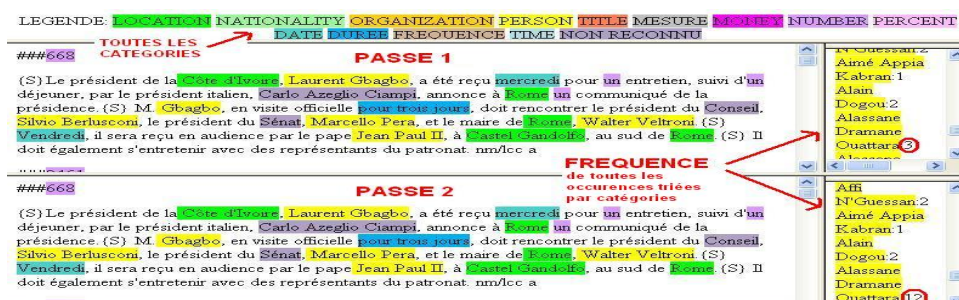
LEGENDE: LOCATION NATIONALITY ORGANIZATION PERSON TITLE MESURE MONEY NUMBER PERCENT DATE DUREE FREQUENCE TIME NON RECONNU

TOUTES LES CATEGORIES

###668

PASSE 1

{S} Le président de la Côte d'Ivoire, Laurent Gbagbo, a été reçu mercredi pour un entretien, suivi d'un déjeuner, par le président italien, Carlo Azeglio Ciampi, annonce à Rome un communiqué de la présidence. {S} M. Gbagbo, en visite officielle pour trois jours, doit rencontrer le président du Conseil, Silvio Berlusconi, le président du Sénat, Marcello Pera, et le maire de Rome, Walter Veltroni. {S} Vendredi, il sera reçu en audience par le pape Jean Paul II, à Castel Gandolfo, au sud de Rome. {S} Il doit également s'entretenir avec des représentants du patronat. nm/lcc a

N'Guessan:2
Aimé Appia
Kabran:1
Alain
Dogou:2
Alassane
Dramane
Ouattara:3
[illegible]

FREQUENCE
de toutes les occurences triées par catégories

###668

PASSE 2

{S} Le président de la Côte d'Ivoire, Laurent Gbagbo, a été reçu mercredi pour un entretien, suivi d'un déjeuner, par le président italien, Carlo Azeglio Ciampi, annonce à Rome un communiqué de la présidence. {S} M. Gbagbo, en visite officielle pour trois jours, doit rencontrer le président du Conseil, Silvio Berlusconi, le président du Sénat, Marcello Pera, et le maire de Rome, Walter Veltroni. {S} Vendredi, il sera reçu en audience par le pape Jean Paul II, à Castel Gandolfo, au sud de Rome. {S} Il doit également s'entretenir avec des représentants du patronat. nm/lcc a

Affi
N'Guessan:2
Aimé Appia
Kabran:1
Alain
Dogou:2
Alassane
Dramane
Ouattara:12